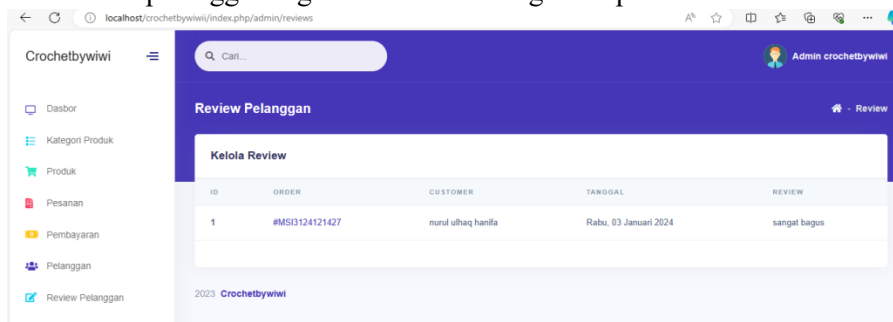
localhost/crochetbywiwi/index.php/admin/reviews

Crochetbywiwi

Cari...

Admin crochetbywiwi

Dasbor
Kategori Produk
Produk
Pesanan
Pembayaran
Pelanggan
Review Pelanggan

Review Pelanggan

Review

Kelola Review

| ID | ORDER | CUSTOMER | TANGGAL | REVIEW |
|---|---|---|---|---|
| 1 | #MSI3124121427 | nurul ulhaq hanifa | Rabu, 03 Januari 2024 | sangat bagus |

2023 Crochetbywiwi